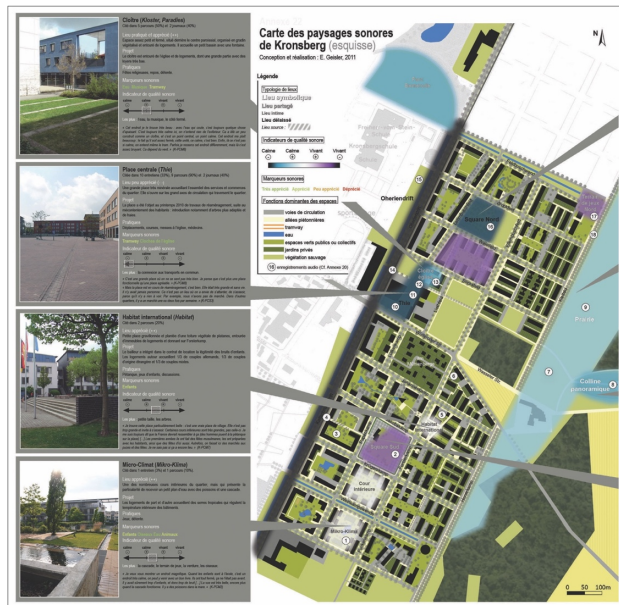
Carte des paysages sonores de Kronsberg (esquisse)

Conception et réalisation : E. Geisler, 2011

Annexe 21

N

Légende

Typologie de lieux
Lieu symbolique
Lieu partagé
Lieu intime
Lieu délaissé
Lieu source

Indicateurs de qualité sonore
Calme - Calme + Vivant - Vivant +

Marqueurs sonores
Très apprécié Apprécié Peu apprécié Déprécié

Fonctions dominantes des espaces
voies de circulation
allées piétonnières
tramway
eau
espaces verts publics ou collectifs
jardins privés
végétation sauvage

(16) enregistrements audio (Cf. Annexe 20)

Cloître (Kloster, Paradies)

Place centrale (Thie)

Habitat international (Habitat)

Micro-Climat (Mikro-Klima)

Oherlendrift

Square Nord

Prairie

Colline panoramique

Cour intérieure

Micro-Klima

0 50 100m

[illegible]